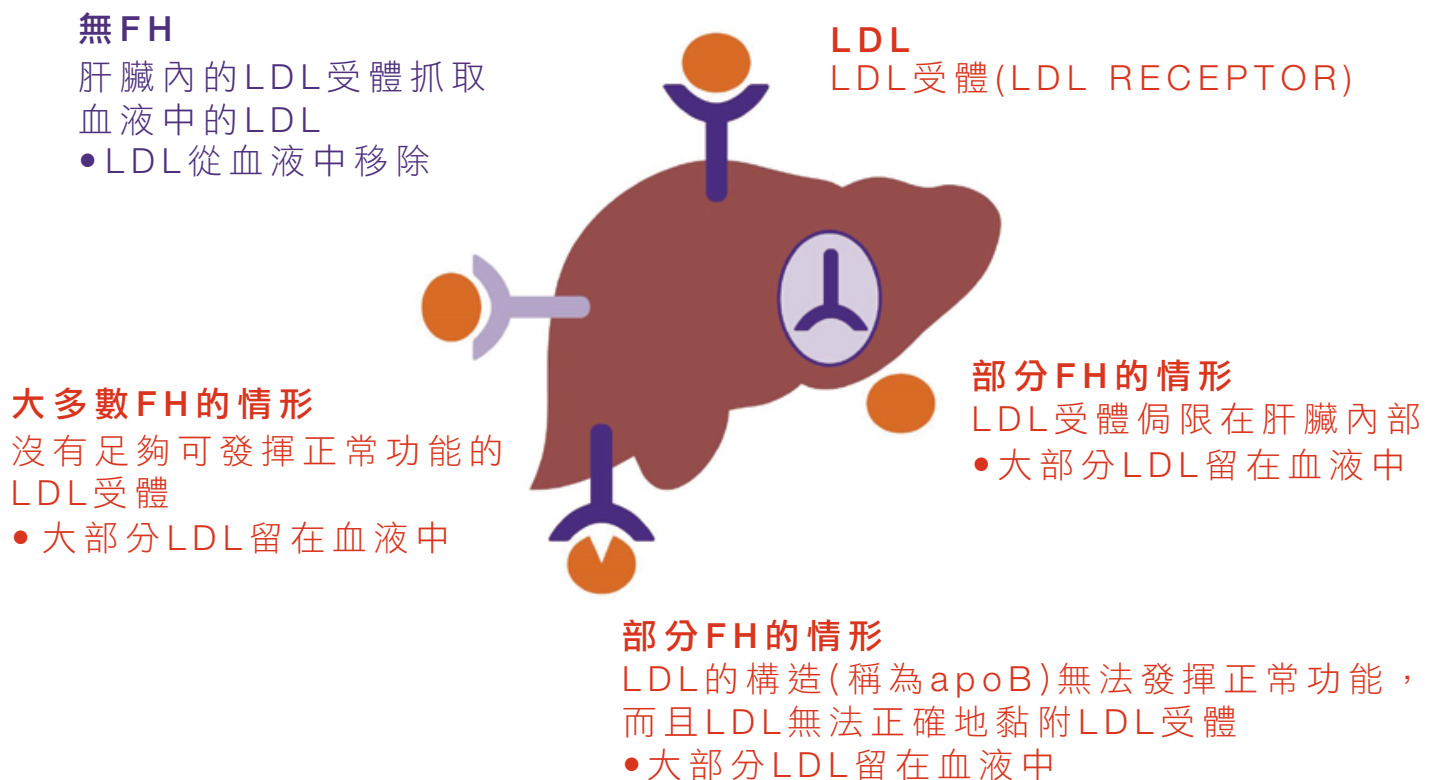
無FH
肝臟內的LDL受體抓取血液中的LDL
•LDL從血液中移除

LDL
LDL受體(LDL RECEPTOR)

大多數FH的情形
沒有足夠可發揮正常功能的LDL受體
• 大部分LDL留在血液中

部分FH的情形
LDL受體侷限在肝臟內部
•大部分LDL留在血液中

部分FH的情形
LDL的構造(稱為apoB)無法發揮正常功能，而且LDL無法正確地黏附LDL受體
•大部分LDL留在血液中